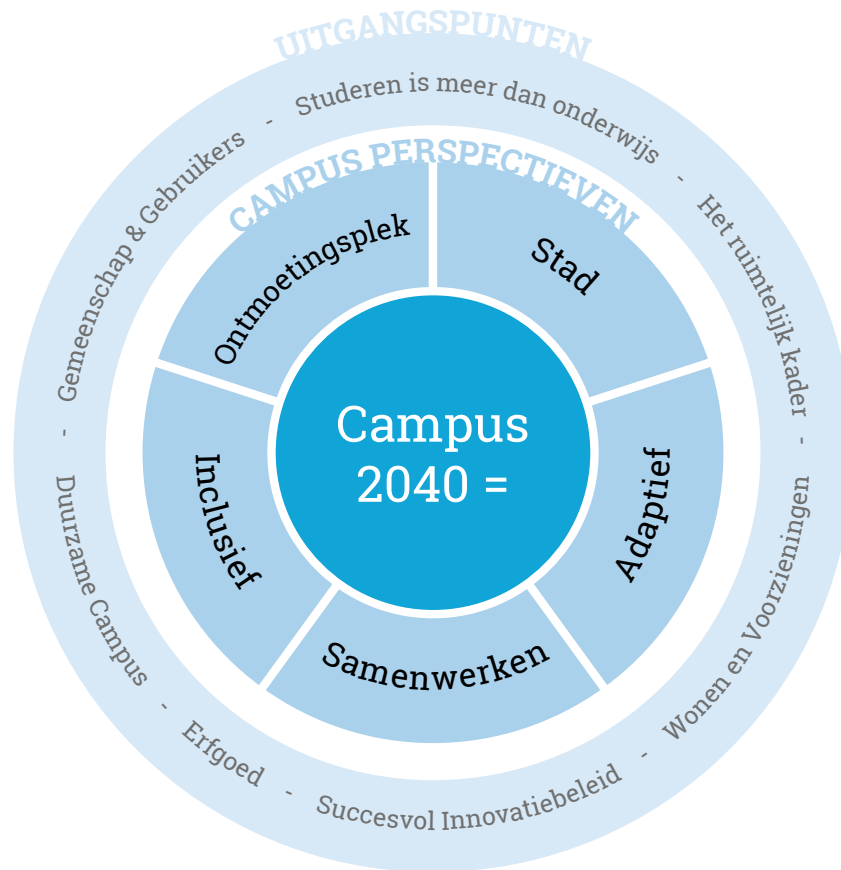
UITGANGSPUNTEN

Studeren is meer dan onderwijs - Het ruimtelijk kader - Wonen en Voorzieningen - Succesvol Innovatiebeleid - Erfgoed - Duurzame Campus - Gemeenschap & Gebruikers -

CAMPUS PERSPECTIEVEN

Ontmoetingsplek

Stad

Adaptief

Samenwerken

Inclusief

Campus 2040 =